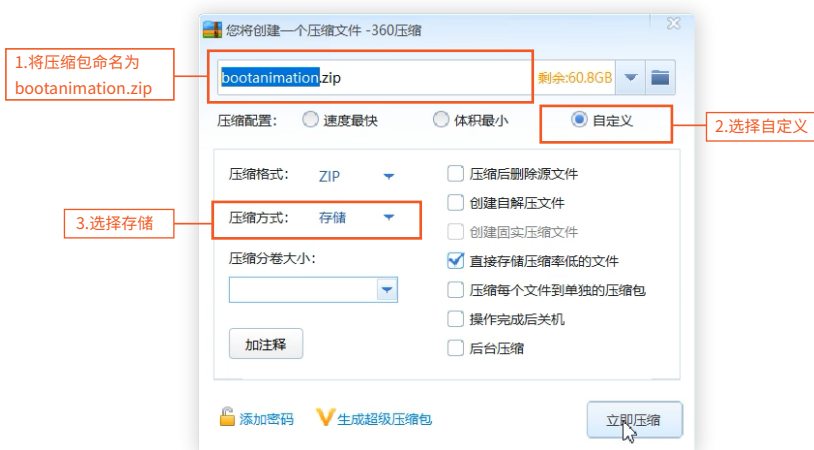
您将创建一个压缩文件 -360压缩

1.将压缩包命名为 bootanimation.zip

bootanimation.zip

剩余:60.8GB

压缩配置: 速度最快 体积最小 自定义

2.选择自定义

压缩格式: ZIP

3.选择存储

压缩方式: 存储

压缩分卷大小:

加注释

压缩后删除源文件

创建自解压文件

创建固实压缩文件

直接存储压缩率低的文件

压缩每个文件到单独的压缩包

操作完成后关机

后台压缩

添加密码

生成超级压缩包

立即压缩